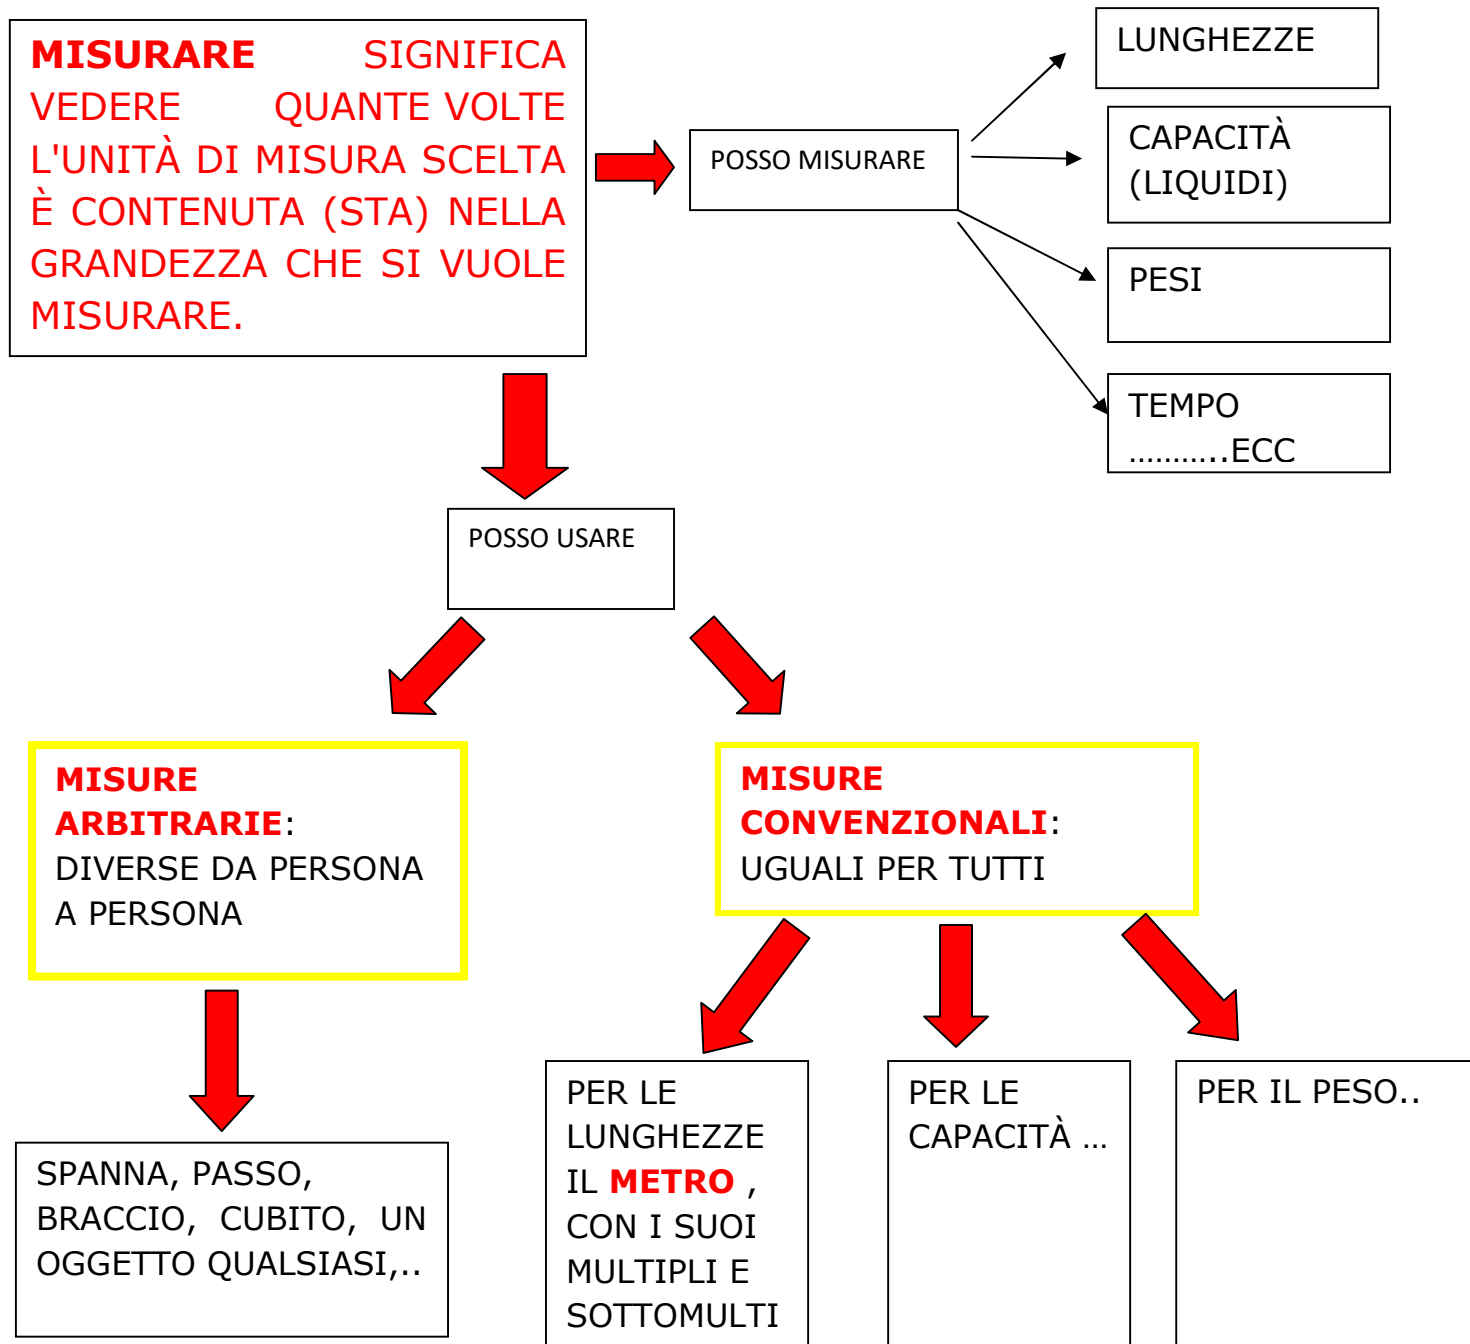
MISURARE SIGNIFICA VEDERE QUANTE VOLTE L'UNITÀ DI MISURA SCELTA È CONTENUTA (STA) NELLA GRANDEZZA CHE SI VUOLE MISURARE.

POSSO MISURARE

LUNGHEZZE

CAPACITÀ (LIQUIDI)

PESI

TEMPO ..........ECC

POSSO USARE

MISURE ARBITRARIE: DIVERSE DA PERSONA A PERSONA

MISURE CONVENZIONALI: UGUALI PER TUTTI

SPANNA, PASSO, BRACCIO, CUBITO, UN OGGETTO QUALSIASI,..

PER LE LUNGHEZZE IL METRO , CON I SUOI MULTIPLI E SOTTOMULTI

PER LE CAPACITÀ ...

PER IL PESO..